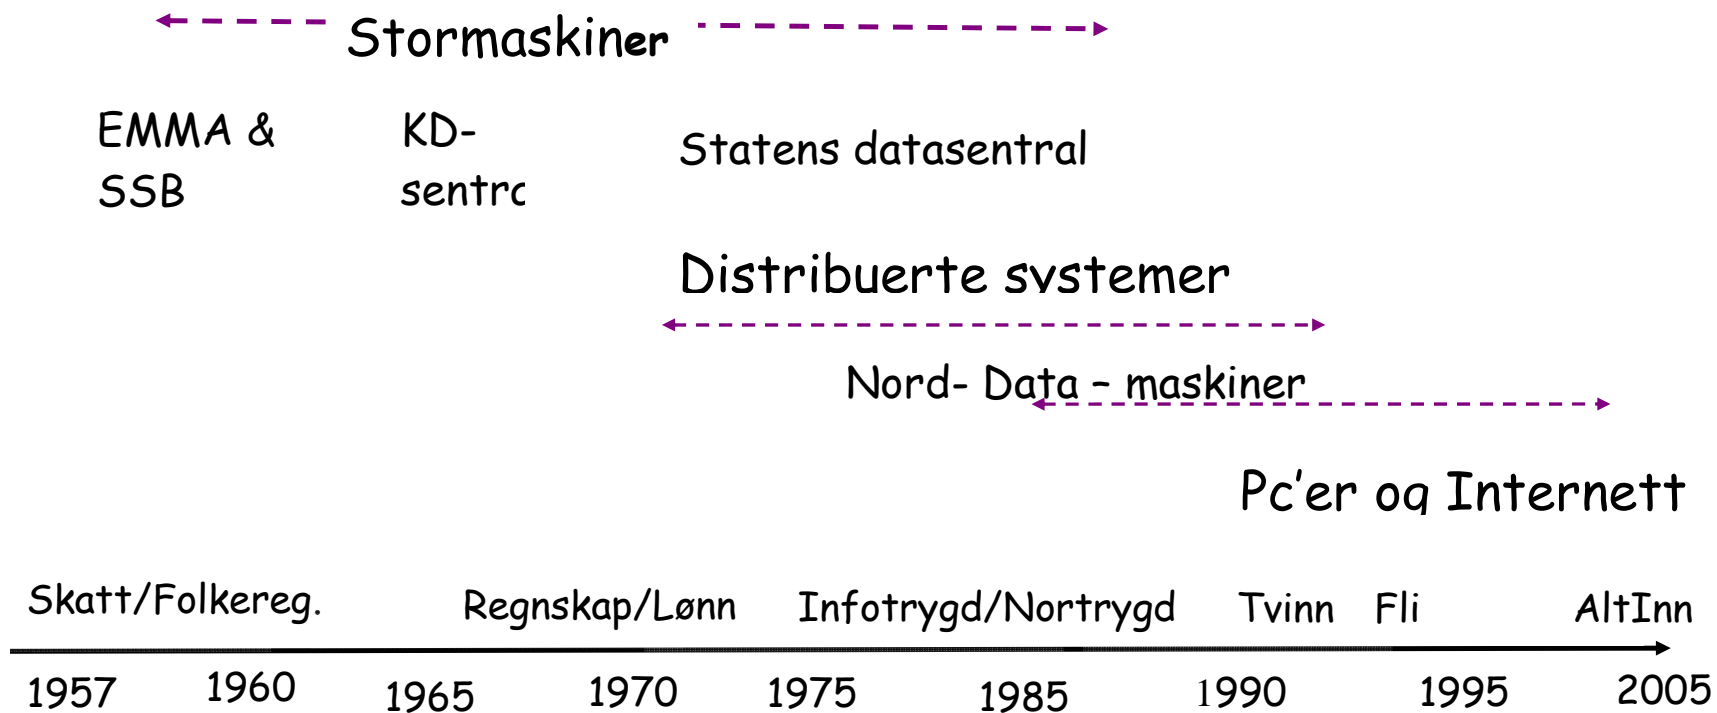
Stormaskiner

EMMA & SSB

KD-sentrc

Statens datasentral

Distribuerte systemer

Nord- Data – maskiner

Pc'er og Internett

Skatt/Folkereg.

Regnskap/Lønn

Infotrygd/Nortrygd

Tvinn

Fli

AltInn

1957

1960

1965

1970

1975

1985

1990

1995

2005